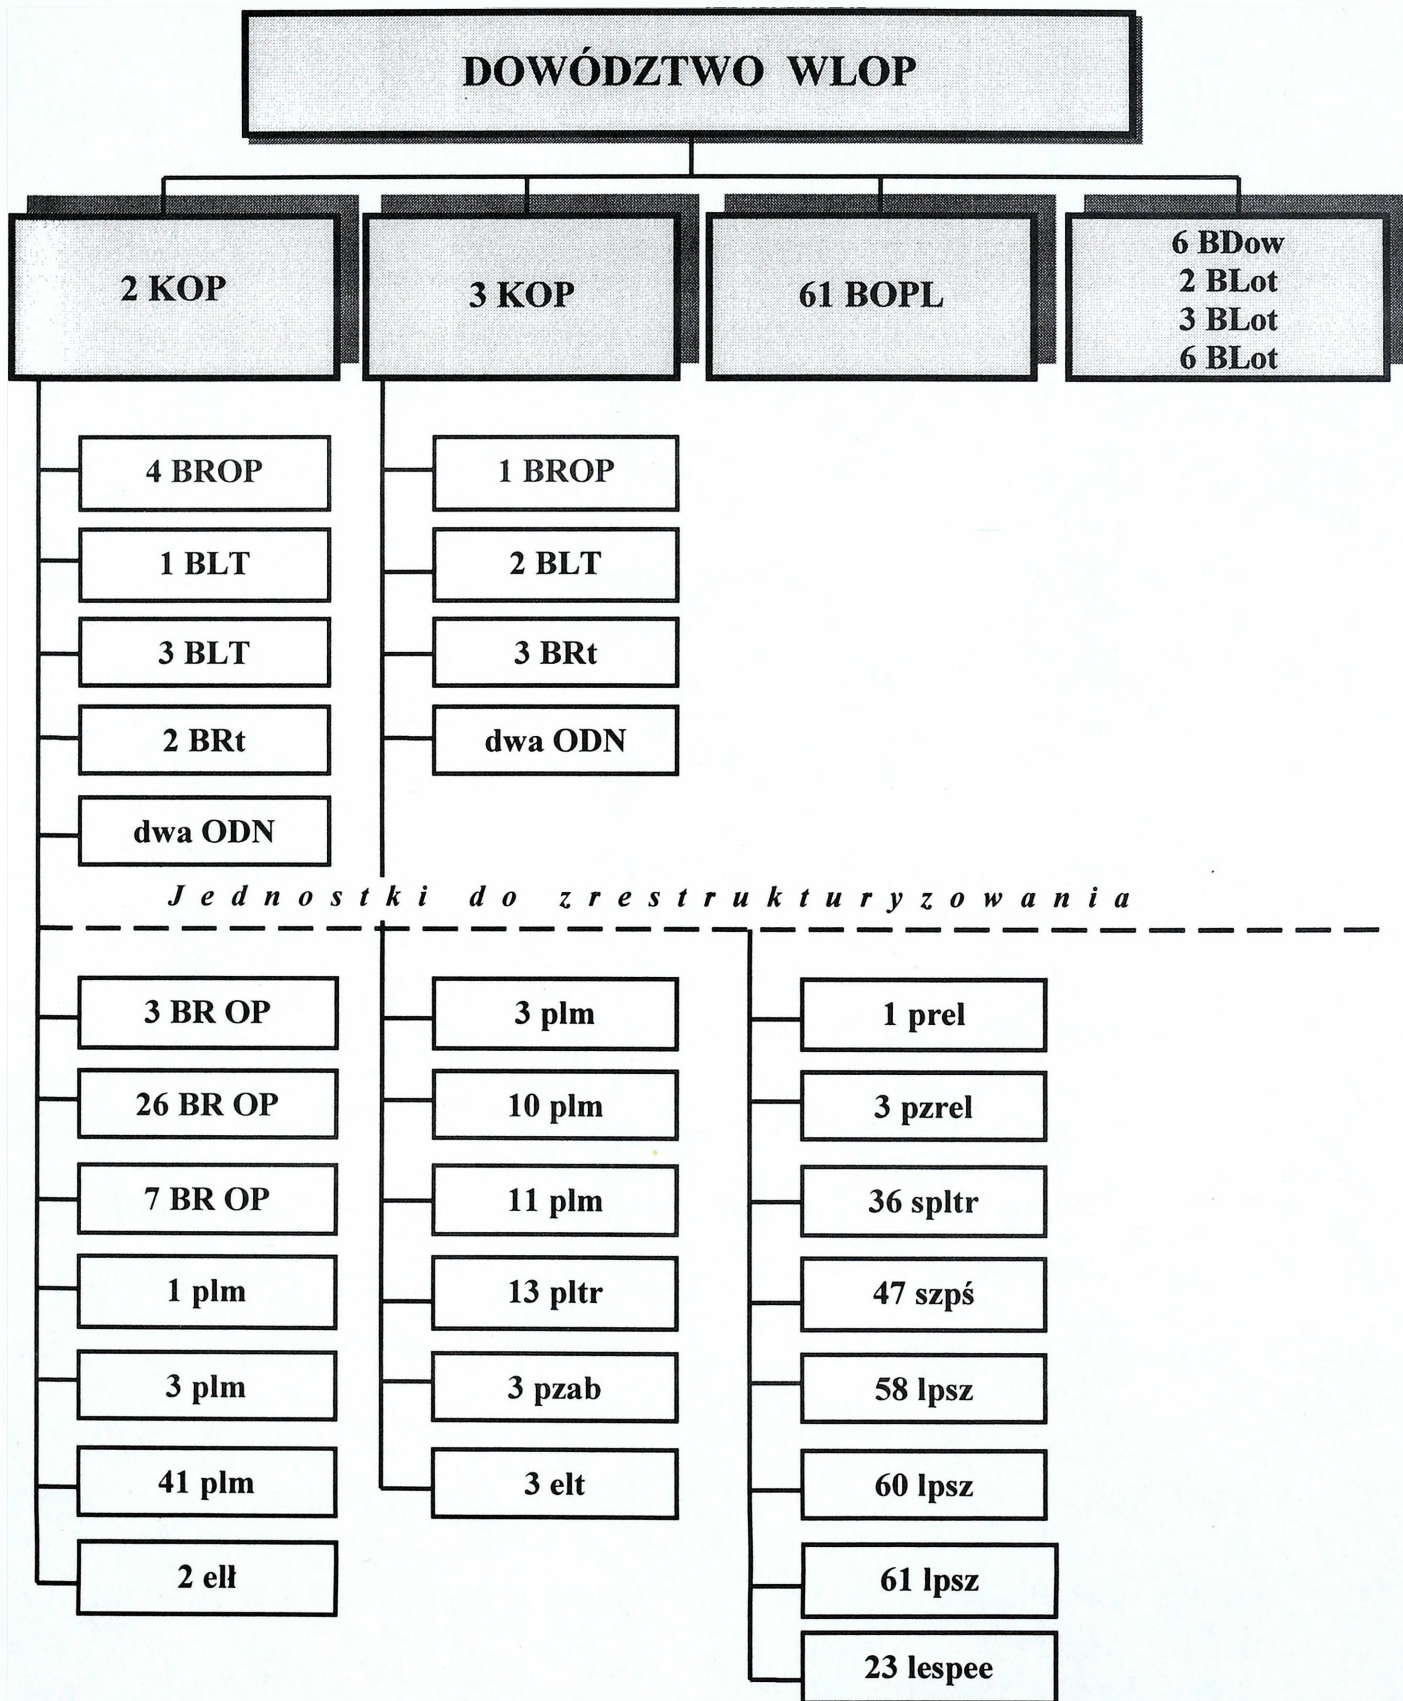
DOWÓDZTWO WLOP

2 KOP

3 KOP

61 BOPL

6 BDow
2 BLot
3 BLot
6 BLot

4 BROP

1 BLT

3 BLT

2 BRt

dwa ODN

1 BROP

2 BLT

3 BRt

dwa ODN

Jednostki do zrestrukturyzowania

3 BR OP

26 BR OP

7 BR OP

1 plm

3 plm

41 plm

2 ełł

3 plm

10 plm

11 plm

13 pltr

3 pzab

3 elt

1 prel

3 pzrel

36 spltr

47 szpś

58 lpsz

60 lpsz

61 lpsz

23 lespee